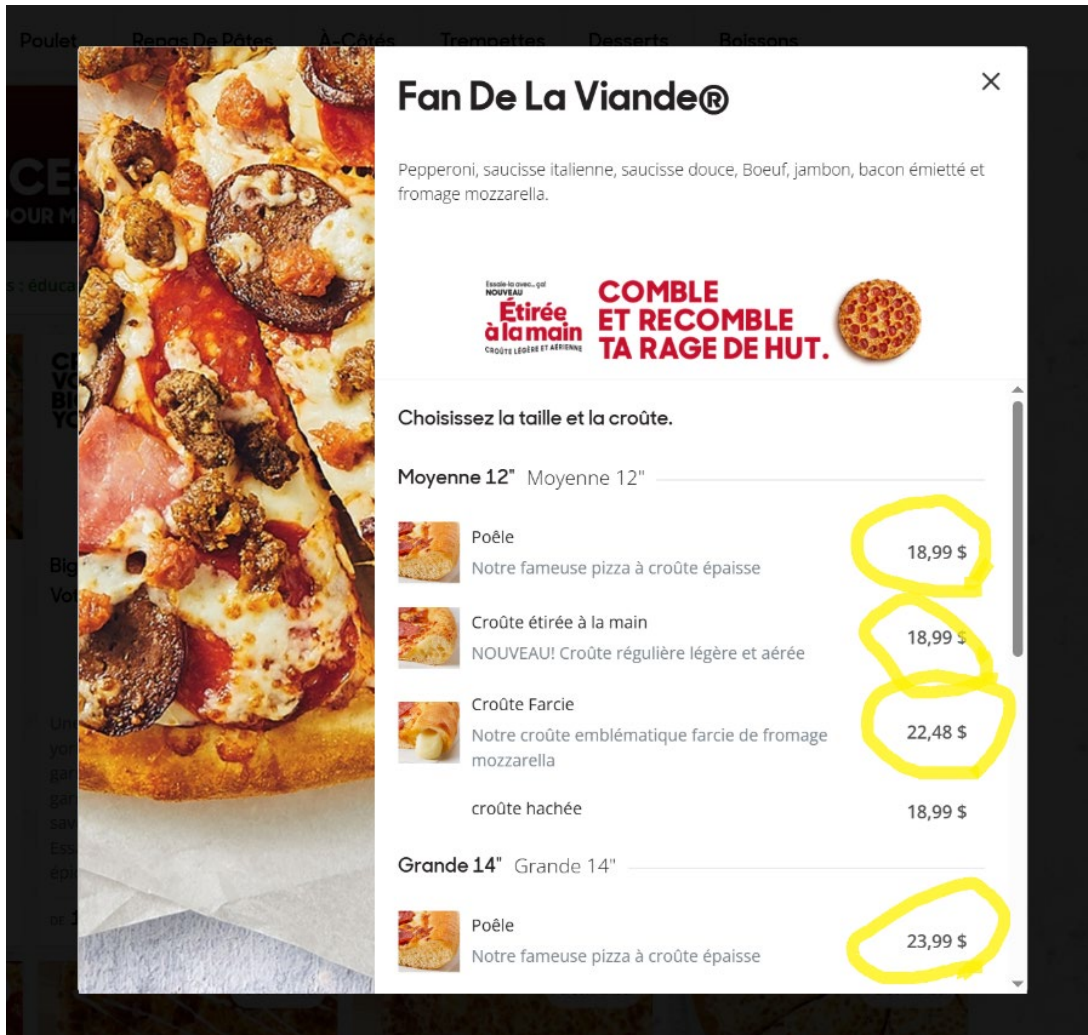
Poulet Repas De Pâtes À-Côtés Trempettes Desserts Boissons

Fan De La Viande®

×

Pepperoni, saucisse italienne, saucisse douce, Boeuf, jambon, bacon émietté et fromage mozzarella.

Essaie-la avec... ça! NOUVEAU Étirée à la main CROÛTE LÉGÈRE ET AÉRIENNE

COMBLE ET RECOMBLE TA RAGE DE HUT.

Choisissez la taille et la croûte.

Moyenne 12" Moyenne 12"

Poêle
Notre fameuse pizza à croûte épaisse
18,99 $

Croûte étirée à la main
NOUVEAU! Croûte régulière légère et aérée
18,99 $

Croûte Farcie
Notre croûte emblématique farcie de fromage mozzarella
22,48 $

croûte hachée
18,99 $

Grande 14" Grande 14"

Poêle
Notre fameuse pizza à croûte épaisse
23,99 $